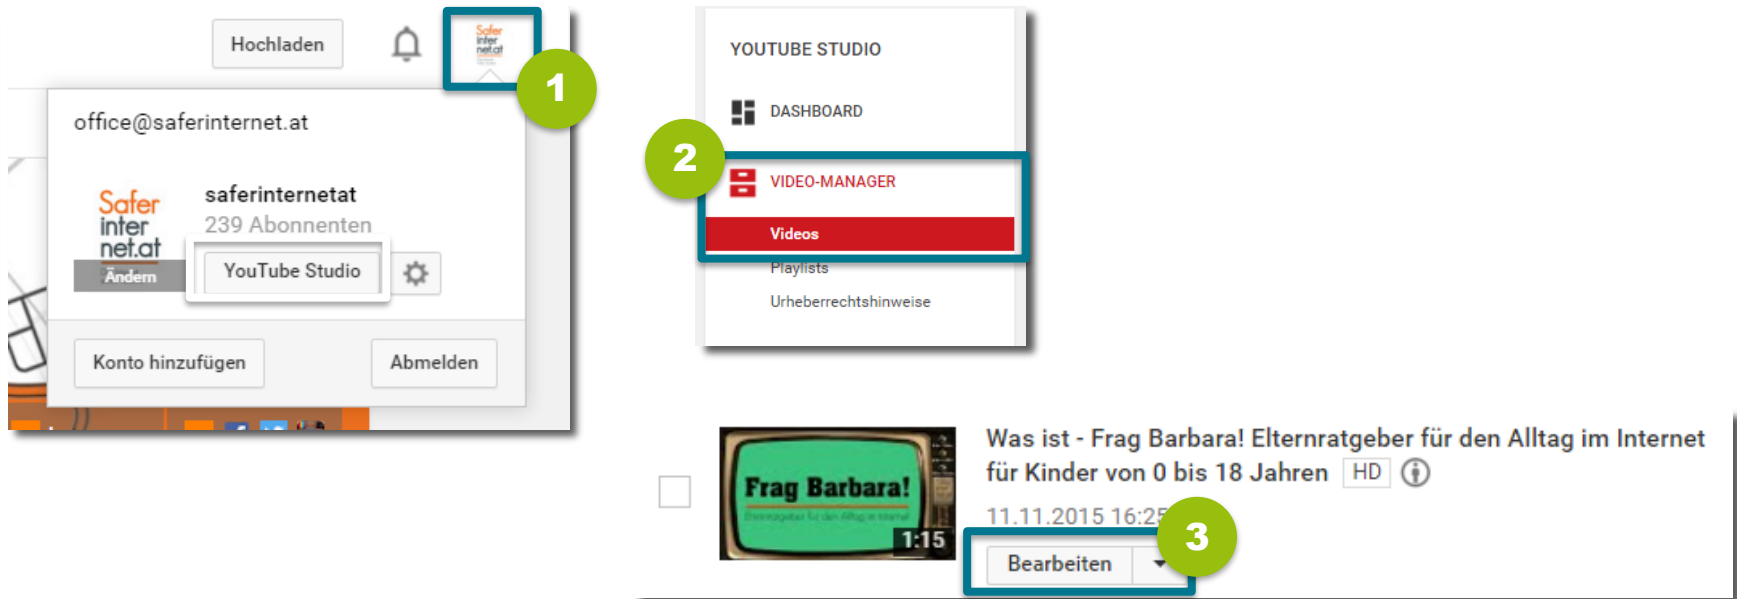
Hochladen

Safer inter net.at

1

office@saferinternet.at

Safer inter net.at

Ändern

saferinternetat
239 Abonnenten

YouTube Studio

Konto hinzufügen

Abmelden

YOUTUBE STUDIO

DASHBOARD

2

VIDEO-MANAGER

Videos

Playlists

Urheberrechtshinweise

Frag Barbara!

1:15

Was ist - Frag Barbara! Elternratgeber für den Alltag im Internet für Kinder von 0 bis 18 Jahren HD

11.11.2015 16:25

Bearbeiten

3